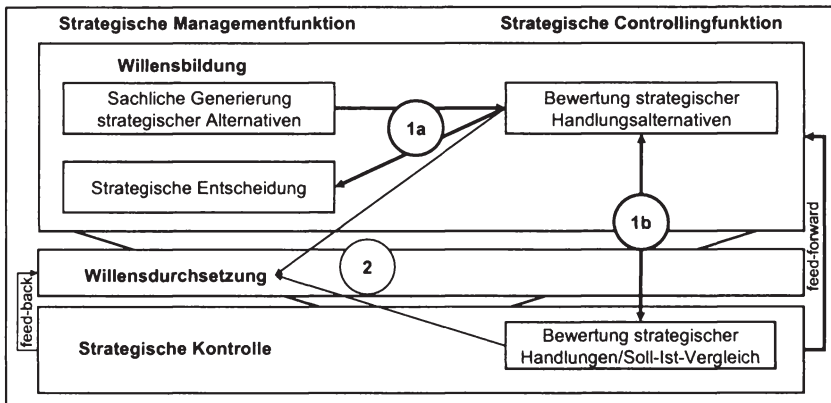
Strategische Managementfunktion

Strategische Controllingfunktion

Willensbildung

Sachliche Generierung strategischer Alternativen

1a

Bewertung strategischer Handlungsalternativen

Strategische Entscheidung

1b

feed-forward

feed-back

Willensdurchsetzung

2

Strategische Kontrolle

Bewertung strategischer Handlungen/Soll-Ist-Vergleich